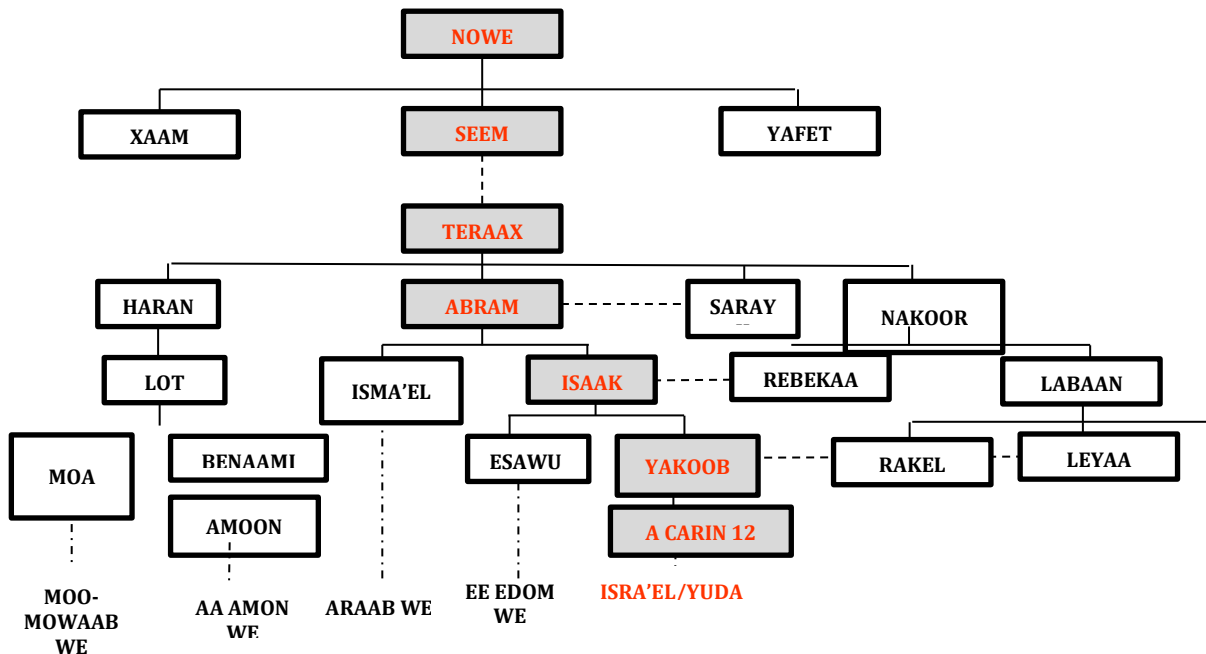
NOWE

XAAM

SEEM

YAFET

TERAAX

HARAN

ABRAM

SARAY

NAKOOR

LOT

ISMA'EL

ISAAK

REBEKAA

LABAAN

MOA

BENAAMI

ESAWU

YAKOOB

RAKEL

LEYAA

AMOON

A CARIN 12

MOO-MOWAAB WE

AA AMON WE

ARAAB WE

EE EDOM WE

ISRA'EL/YUDA